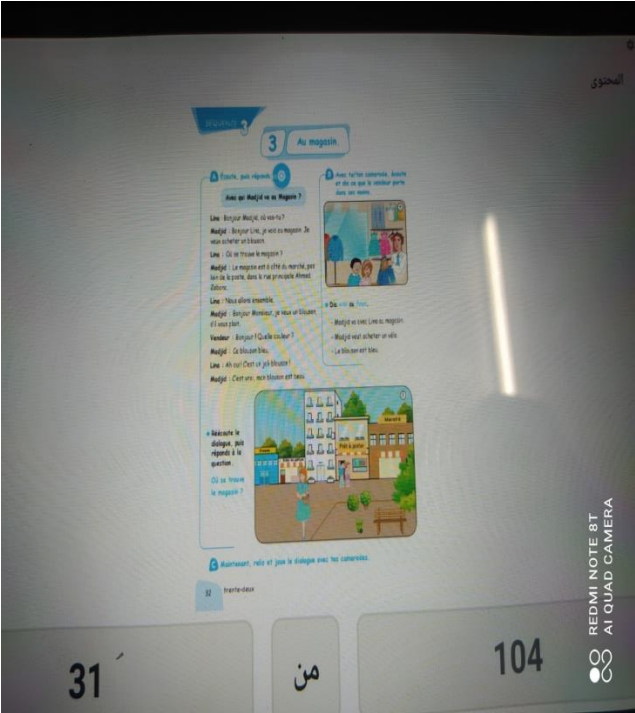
المحتوى

Séquence 3

3 Au magasin

A Écoute, puis réponds.

Avec qui Madjid va au Magasin ?

Lina : Bonjour Madjid, où vas-tu ?

Madjid : Bonjour Lina, je vais au magasin. Je veux acheter un blouson.

Lina : Où se trouve le magasin ?

Madjid : Le magasin est à côté du marché, pas loin de la poste, dans la rue principale Ahmed Zabana.

Lina : Nous allons ensemble.

Madjid : Bonjour Monsieur, je veux un blouson, s'il vous plaît.

Vendeur : Bonjour ! Quelle couleur ?

Madjid : Un blouson bleu.

Lina : Ah oui ! C'est un joli blouson !

Madjid : C'est vrai, mon blouson est beau.

B Avec ton/ton camarade, discute et dis ce que le vendeur porte dans ses mains.

• Dis vrai ou faux.

- Madjid va avec Lina au magasin.
- Madjid veut acheter un vélo.
- Le blouson est bleu.

• Réécoute le dialogue, puis réponds à la question.

Où se trouve le magasin ?

Marché

Poste

C Maintenant, relis et joue le dialogue avec tes camarades.

32 trente-deux

REDMI NOTE 8T
AI QUAD CAMERA

31

من

104